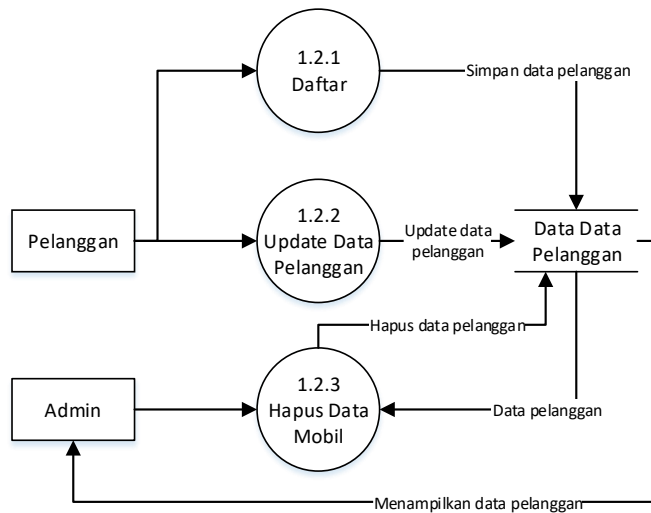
1.2.1
Daftar

Simpan data pelanggan

Pelanggan

1.2.2
Update Data
Pelanggan

Update data
pelanggan

Data Data
Pelanggan

Hapus data pelanggan

Admin

1.2.3
Hapus Data
Mobil

Data pelanggan

Menampilkan data pelanggan